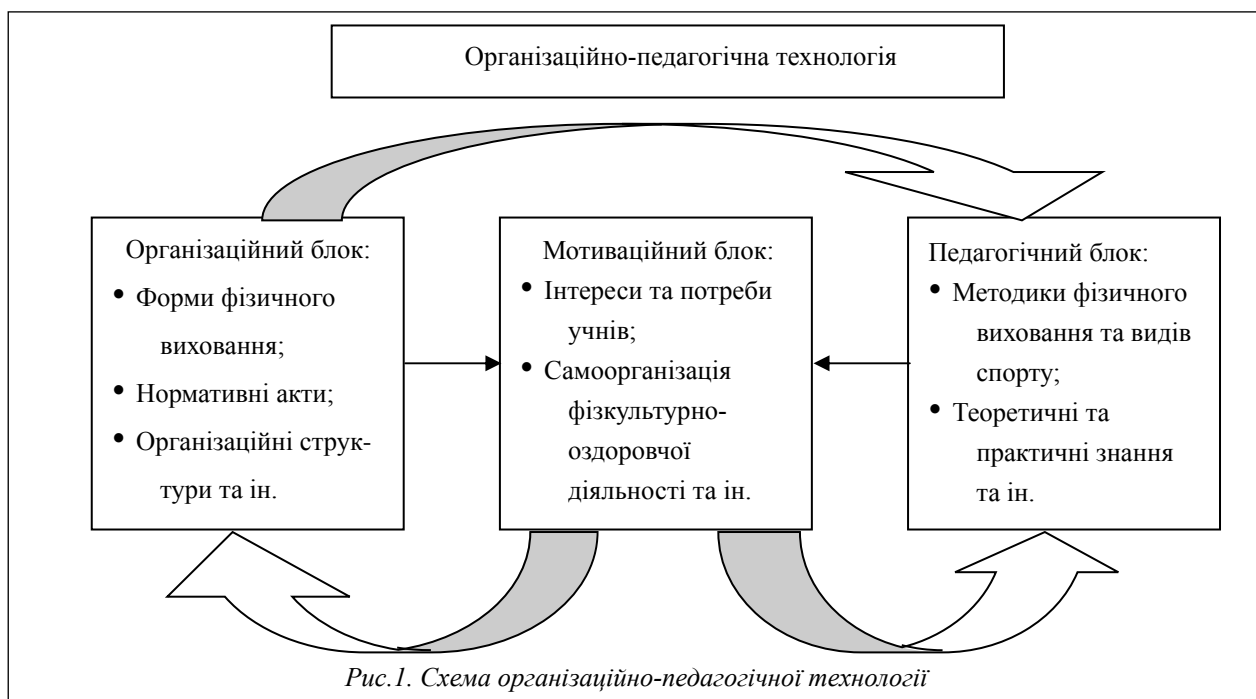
Організаційно-педагогічна технологія

Організаційний блок:
• Форми фізичного виховання;
• Нормативні акти;
• Організаційні структури та ін.

Мотиваційний блок:
• Інтереси та потреби учнів;
• Самоорганізація фізкультурно-оздоровчої діяльності та ін.

Педагогічний блок:
• Методики фізичного виховання та видів спорту;
• Теоретичні та практичні знання та ін.

Рис.1. Схема організаційно-педагогічної технології